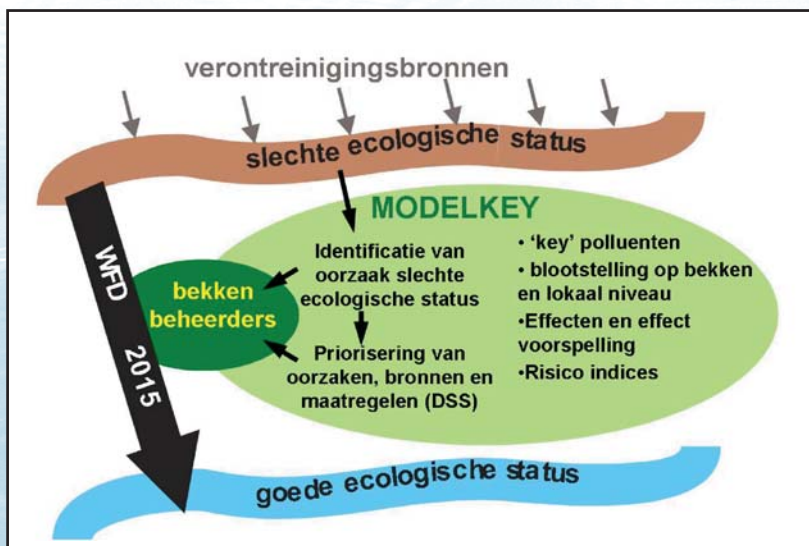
verontreinigingsbronnen

slechte ecologische status

MODELKEY

Identificatie van oorzaak slechte ecologische status

Priorisering van oorzaken, bronnen en maatregelen (DSS)

• 'key' polluenten
• blootstelling op bekken en lokaal niveau
•Effecten en effect voorspelling
•Risico indices

bekken beheerders

WFD 2015

goede ecologische status